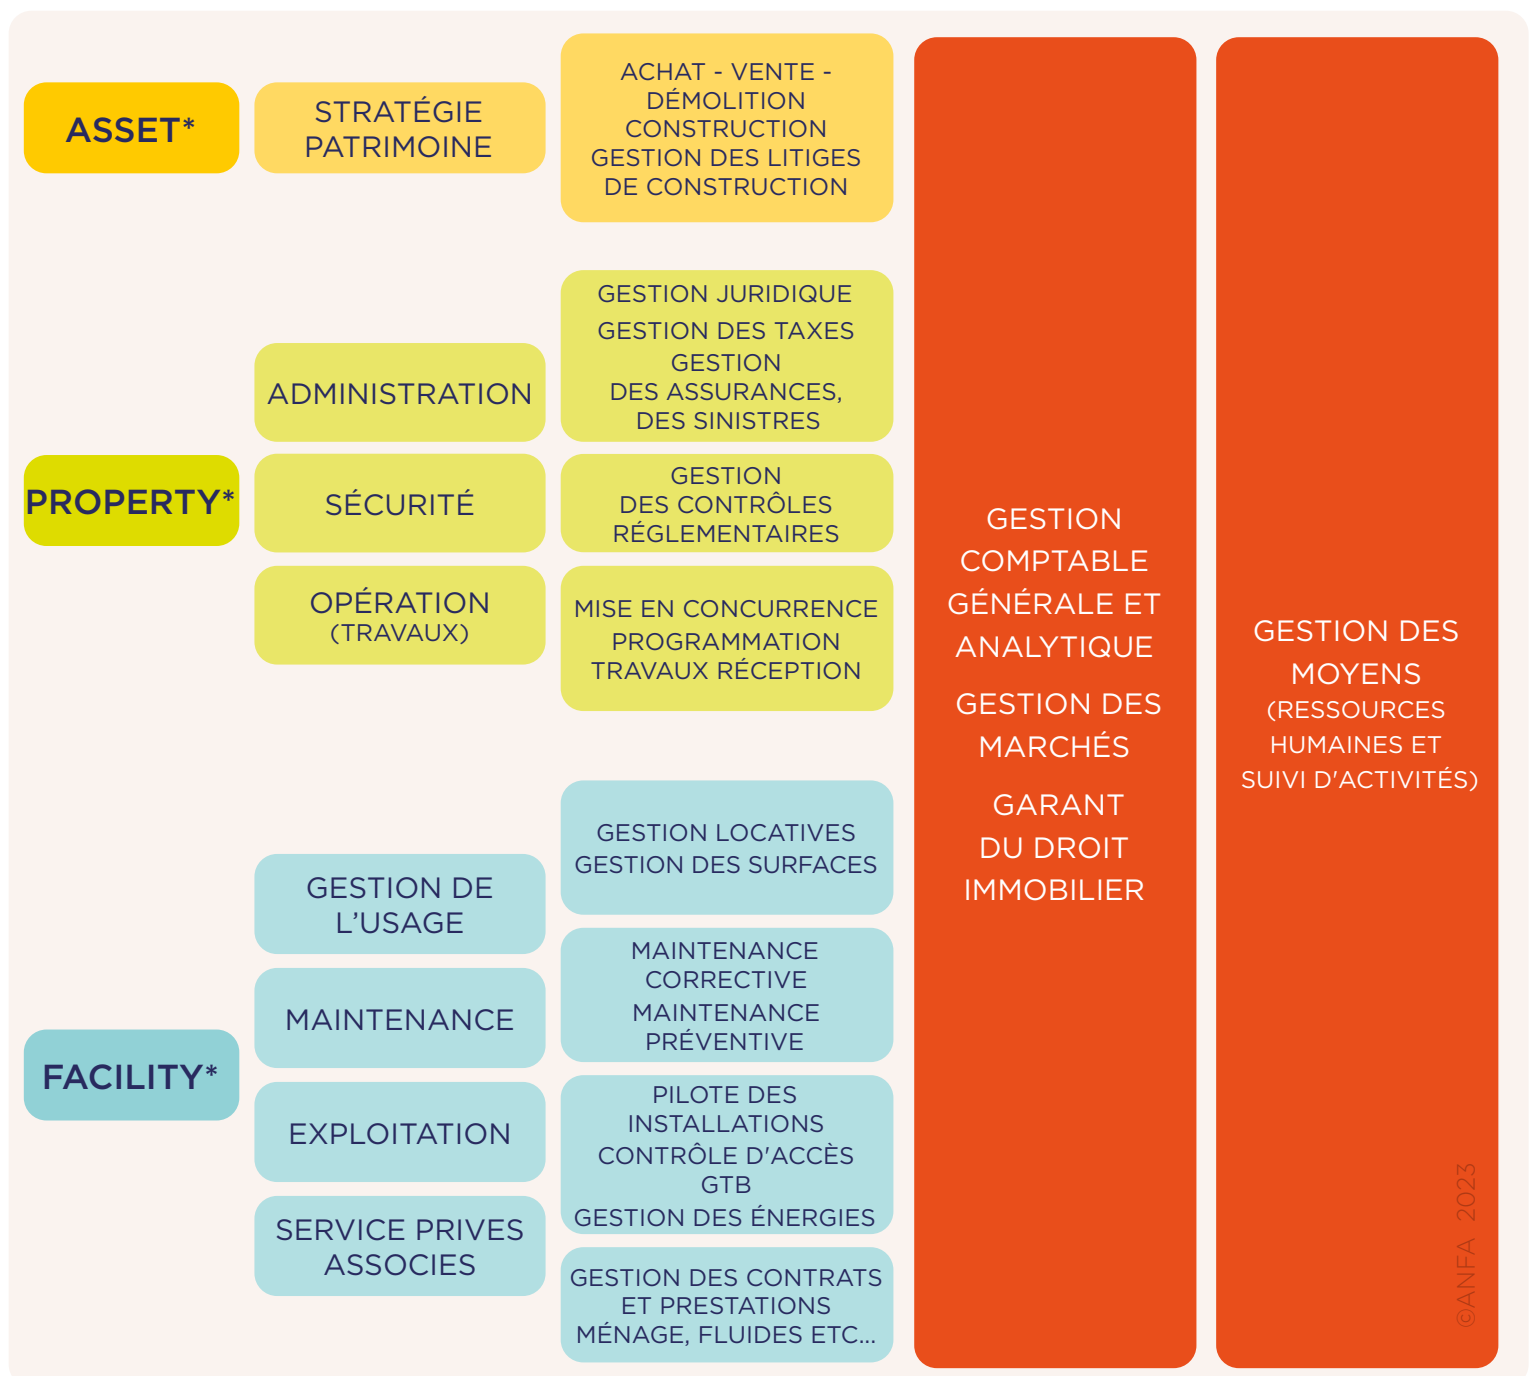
ASSET*

STRATÉGIE PATRIMOINE

ACHAT - VENTE - DÉMOLITION CONSTRUCTION GESTION DES LITIGES DE CONSTRUCTION

PROPERTY*

ADMINISTRATION

GESTION JURIDIQUE
GESTION DES TAXES
GESTION DES ASSURANCES, DES SINISTRES

SÉCURITÉ

GESTION DES CONTRÔLES RÉGLEMENTAIRES

OPÉRATION (TRAVAUX)

MISE EN CONCURRENCE
PROGRAMMATION TRAVAUX RÉCEPTION

FACILITY*

GESTION DE L'USAGE

GESTION LOCATIVES
GESTION DES SURFACES

MAINTENANCE

MAINTENANCE CORRECTIVE
MAINTENANCE PRÉVENTIVE

EXPLOITATION

PILOTE DES INSTALLATIONS
CONTRÔLE D'ACCÈS
GTB
GESTION DES ÉNERGIES

SERVICE PRIVES ASSOCIES

GESTION DES CONTRATS ET PRESTATIONS MÉNAGE, FLUIDES ETC...

GESTION COMPTABLE GÉNÉRALE ET ANALYTIQUE

GESTION DES MARCHÉS

GARANT DU DROIT IMMOBILIER

GESTION DES MOYENS
(RESSOURCES HUMAINES ET SUIVI D'ACTIVITÉS)

©ANFA 2023